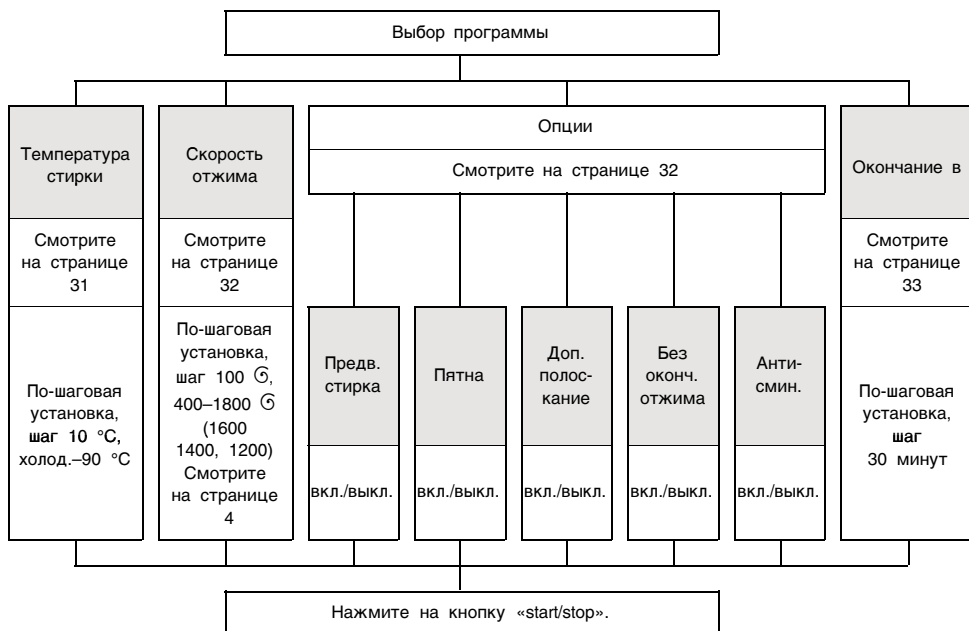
Выбор программы

Температура стирки

Смотрите на странице 31

По-шаговая установка, шаг 10 °C, холод.–90 °C

Скорость отжима

Смотрите на странице 32

По-шаговая установка, шаг 100 ⟳, 400–1800 ⟳ (1600 1400, 1200) Смотрите на странице 4

Опции

Смотрите на странице 32

Предв. стирка

вкл./выкл.

Пятна

вкл./выкл.

Доп. полоскание

вкл./выкл.

Без оконч. отжима

вкл./выкл.

Антисмин.

вкл./выкл.

Окончание в

Смотрите на странице 33

По-шаговая установка, шаг 30 минут

Нажмите на кнопку «start/stop».